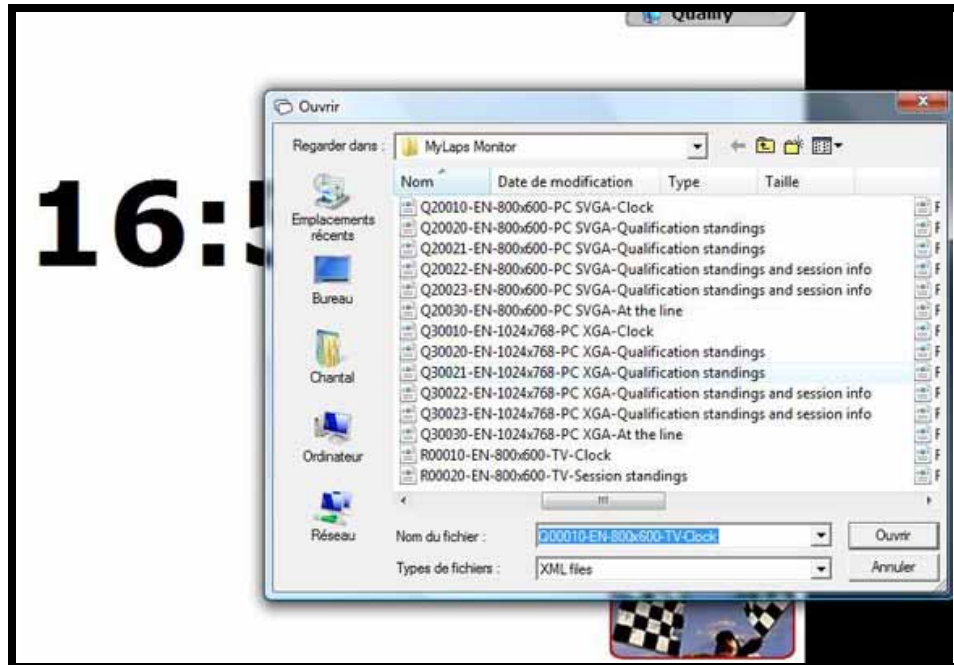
Qualify

16:5

Ouvrir

Regarder dans : MyLaps Monitor

Emplacements récents

Bureau

Chantal

Ordinateur

Réseau

| Nom | Date de modification | Type | Taille |
|---|---|---|---|
| Q20010-EN-800x600-PC SVGA-Clock | | | |
| Q20020-EN-800x600-PC SVGA-Qualification standings | | | |
| Q20021-EN-800x600-PC SVGA-Qualification standings | | | |
| Q20022-EN-800x600-PC SVGA-Qualification standings and session info | | | |
| Q20023-EN-800x600-PC SVGA-Qualification standings and session info | | | |
| Q20030-EN-800x600-PC SVGA-At the line | | | |
| Q30010-EN-1024x768-PC XGA-Clock | | | |
| Q30020-EN-1024x768-PC XGA-Qualification standings | | | |
| Q30021-EN-1024x768-PC XGA-Qualification standings | | | |
| Q30022-EN-1024x768-PC XGA-Qualification standings and session info | | | |
| Q30023-EN-1024x768-PC XGA-Qualification standings and session info | | | |
| Q30030-EN-1024x768-PC XGA-At the line | | | |
| R00010-EN-800x600-TV-Clock | | | |
| R00020-EN-800x600-TV-Session standings | | | |

Nom du fichier : Q00010-EN-800x600-TV-Clock

Types de fichiers : XML files

Ouvrir

Annuler